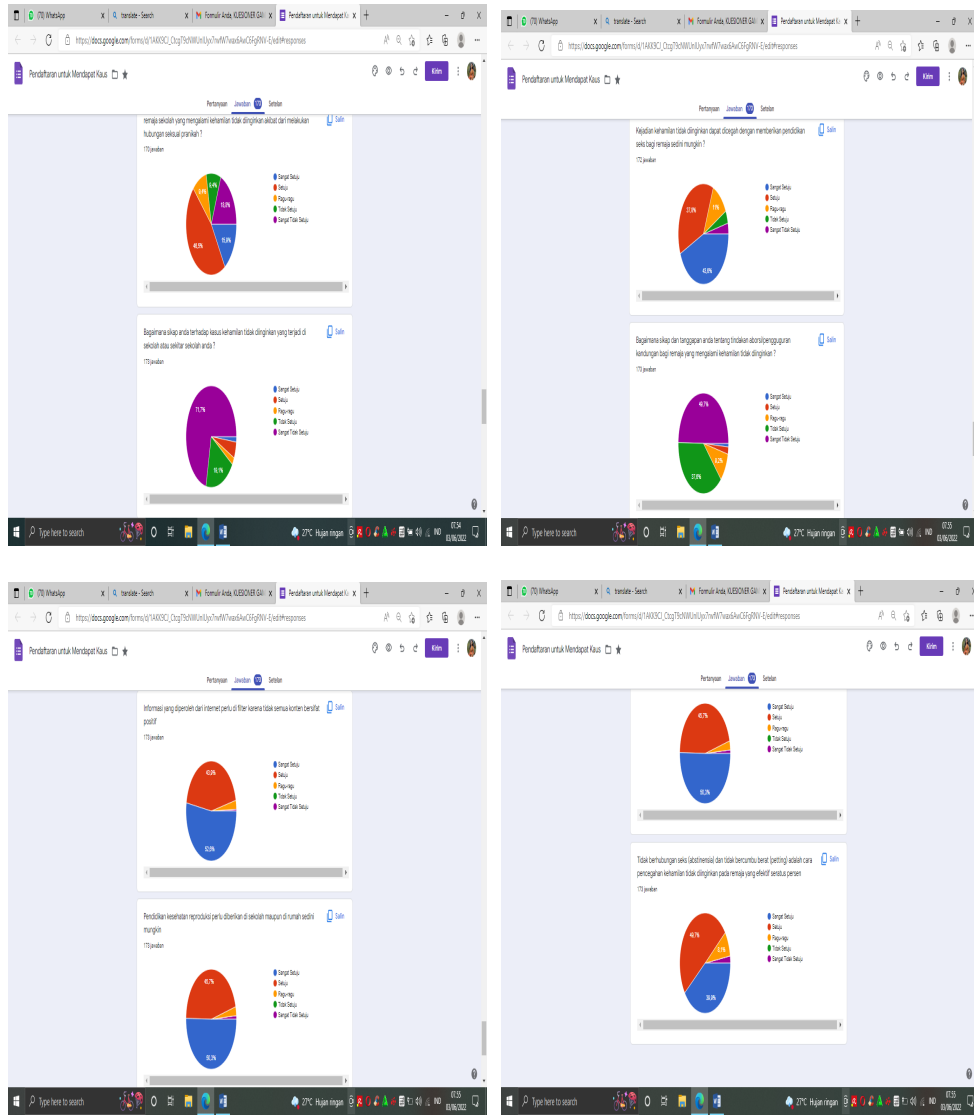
(70) WhatsApp | translate - Search | Formulir Anda, KUESIONER GAM | Pendaftaran untuk Mendapat Kaus

https://docs.google.com/forms/d/1AKK9CJ_CtcgT9cNWUnIUyx7nwfW7wax6AwC6FgRNV-E/edit#responses

Pendaftaran untuk Mendapat Kaus

Kirim

Pertanyaan Jawaban 173 Setelan

remaja sekolah yang mengalami kehamilan tidak diinginkan akibat dari melakukan hubungan seksual pranikah ?

173 jawaban

Salin

Sangat Setuju
Setuju
Ragu-ragu
Tidak Setuju
Sangat Tidak Setuju

46,8%
15,6%
15,6%
9,8%
9,4%

Bagaimana sikap anda terhadap kasus kehamilan tidak diinginkan yang terjadi di sekolah atau sekitar sekolah anda ?

173 jawaban

Salin

71,7%
16,1%

Sangat Setuju
Setuju
Ragu-ragu
Tidak Setuju
Sangat Tidak Setuju

Type here to search

27°C Hujan ringan IND 07.54 03/06/2022

Kejadian kehamilan tidak diinginkan dapat dicegah dengan memberikan pendidikan seks bagi remaja sedini mungkin ?

172 jawaban

Salin

37,8%
45,9%
7%

Sangat Setuju
Setuju
Ragu-ragu
Tidak Setuju
Sangat Tidak Setuju

Bagaimana sikap dan tanggapan anda tentang tindakan aborsi/penggugguran kandungan bagi remaja yang mengalami kehamilan tidak diinginkan ?

173 jawaban

Salin

49,7%
37,6%
8,2%

Sangat Setuju
Setuju
Ragu-ragu
Tidak Setuju
Sangat Tidak Setuju

Type here to search

27°C Hujan ringan IND 07.55 03/06/2022

Informasi yang diperoleh dari internet perlu di filter karena tidak semua konten bersifat positif

173 jawaban

Salin

43,9%
52,6%

Sangat Setuju
Setuju
Ragu-ragu
Tidak Setuju
Sangat Tidak Setuju

Pendidikan kesehatan reproduksi perlu diberikan di sekolah maupun di rumah sedini mungkin

173 jawaban

Salin

45,7%
50,3%

Sangat Setuju
Setuju
Ragu-ragu
Tidak Setuju
Sangat Tidak Setuju

Type here to search

27°C Hujan ringan IND 07.55 03/06/2022

45,7%
50,3%

Sangat Setuju
Setuju
Ragu-ragu
Tidak Setuju
Sangat Tidak Setuju

Tidak berhubungan seks (abstinensia) dan tidak bercumbu berat (petting) adalah cara pencegahan kehamilan tidak diinginkan pada remaja yang efektif seratus persen

173 jawaban

Salin

49,7%
38,8%
9,1%

Sangat Setuju
Setuju
Ragu-ragu
Tidak Setuju
Sangat Tidak Setuju

Type here to search

27°C Hujan ringan IND 07.55 03/06/2022